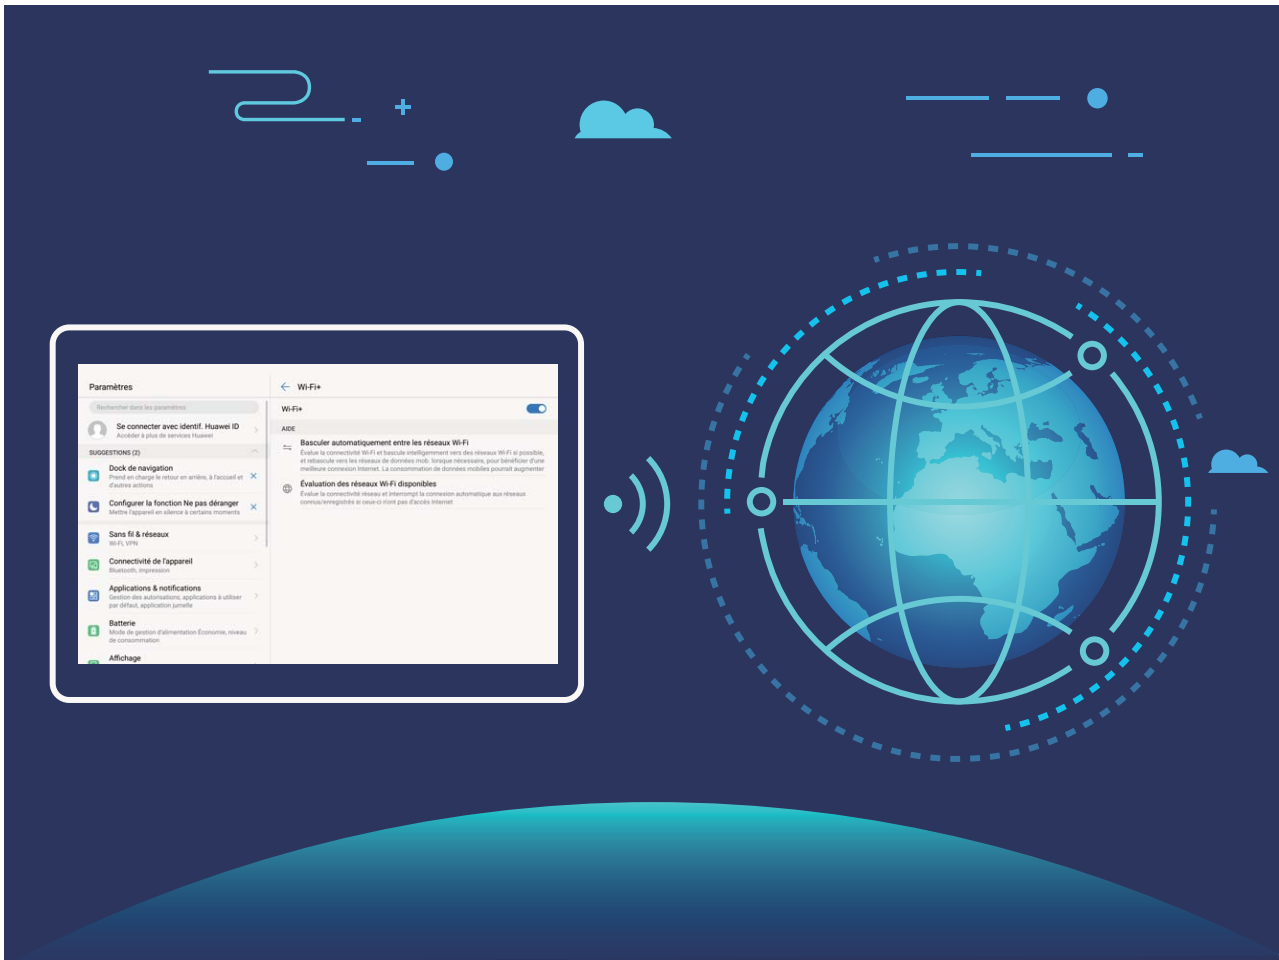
Paramètres

Rechercher dans les paramètres

Se connecter avec identif. Huawei ID
Accéder à plus de services Huawei

SUGGESTIONS (2)

Dock de navigation
Prend en charge le retour en arrière, à l'accueil et d'autres actions

Configurer la fonction Ne pas déranger
Mettre l'appareil en silence à certains moments

Sans fil & réseaux
Wi-Fi, VPN

Connectivité de l'appareil
Bluetooth, impression

Applications & notifications
Gestion des autorisations, applications à utiliser par défaut, application jumelle

Batterie
Mode de gestion d'alimentation Économie, niveau de consommation

Affichage

Wi-Fi+

Wi-Fi+

AIDE

Basculer automatiquement entre les réseaux Wi-Fi
Évalue la connectivité Wi-Fi et bascule intelligemment vers des réseaux Wi-Fi si possible, et rebascule vers les réseaux de données mob. lorsque nécessaire, pour bénéficier d'une meilleure connexion Internet. La consommation de données mobiles pourrait augmenter

Évaluation des réseaux Wi-Fi disponibles
Évalue la connectivité réseau et interrompt la connexion automatique aux réseaux connus/enregistrés si ceux-ci n'ont pas d'accès Internet